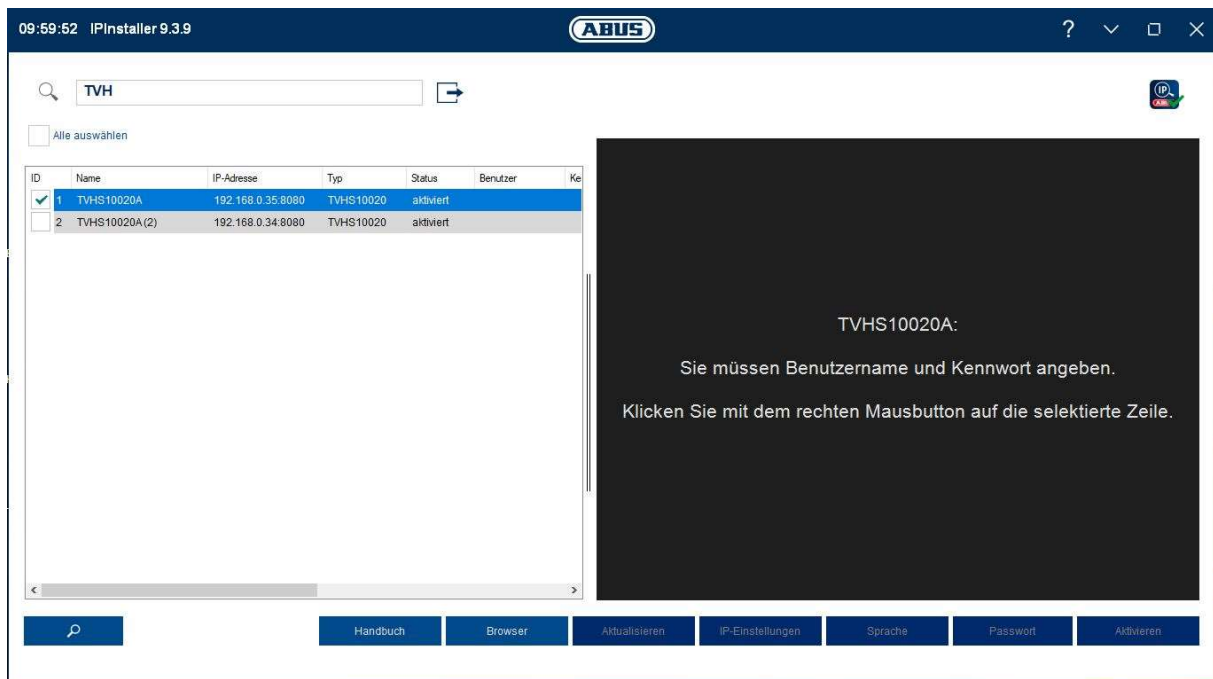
09:59:52 IPInstaller 9.3.9

ABUS

?

TVH

Alle auswählen

| ID | Name | IP-Adresse | Typ | Status | Benutzer | Ke |
|---|---|---|---|---|---|---|
| 1 | TVHS10020A | 192.168.0.35:8080 | TVHS10020 | aktiviert | | |
| 2 | TVHS10020A (2) | 192.168.0.34:8080 | TVHS10020 | aktiviert | | |

TVHS10020A:

Sie müssen Benutzername und Kennwort angeben.

Klicken Sie mit dem rechten Mausbutton auf die selektierte Zeile.

Handbuch Browser Aktualisieren IP-Einstellungen Sprache Passwort Aktivieren